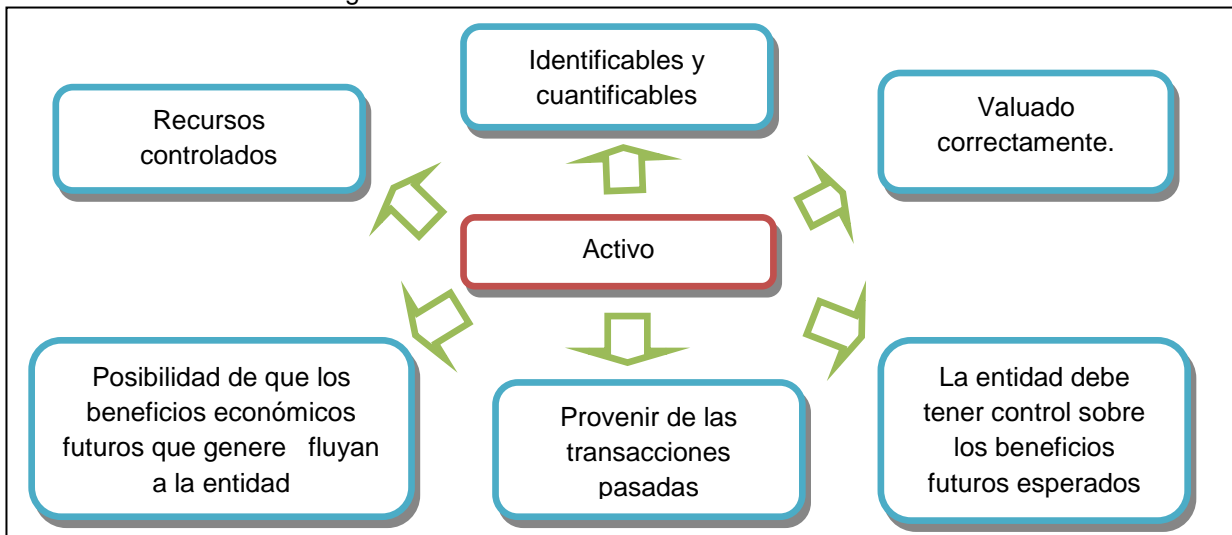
Identificables y cuantificables

Recursos controlados

Valuado correctamente.

Activo

Posibilidad de que los beneficios económicos futuros que genere fluyan a la entidad

Provenir de las transacciones pasadas

La entidad debe tener control sobre los beneficios futuros esperados